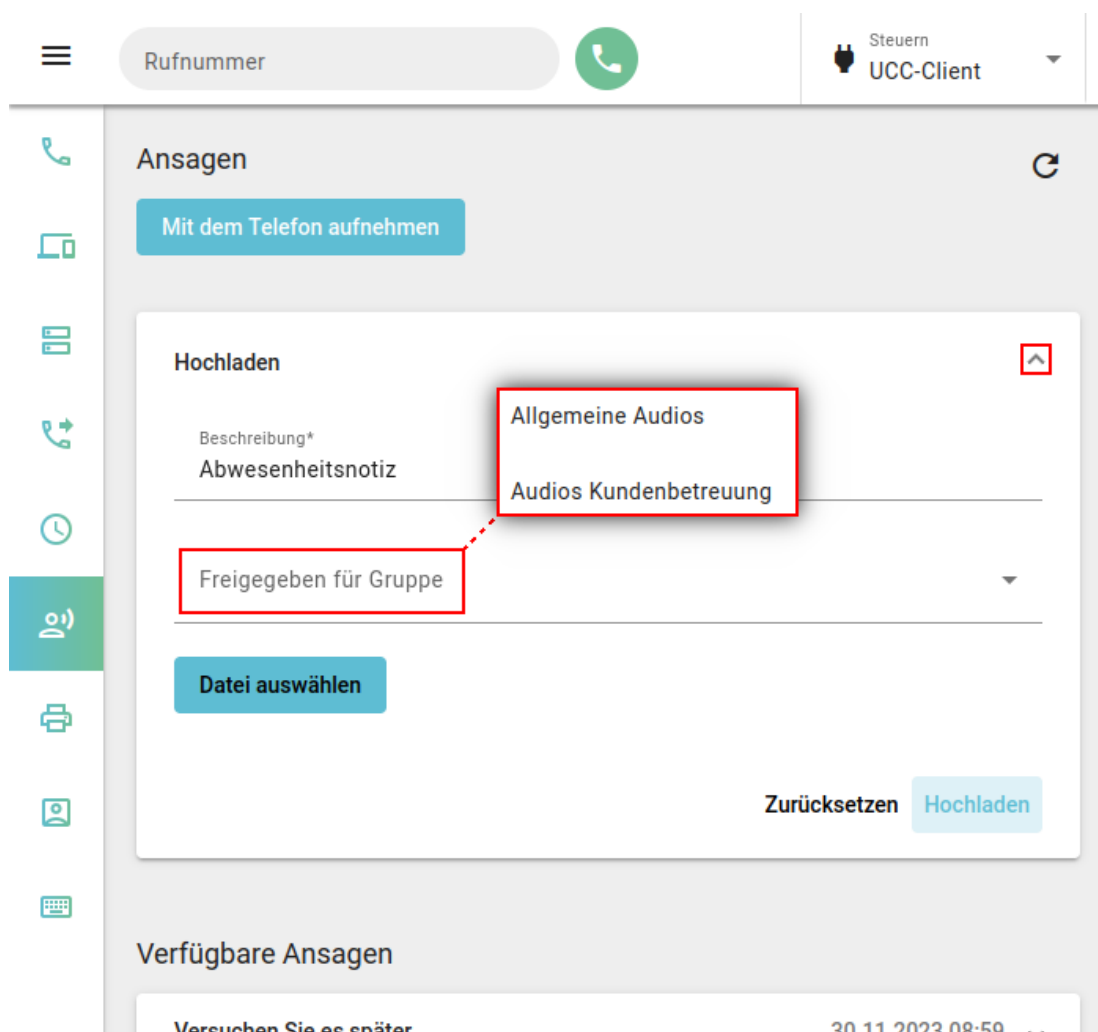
Rufnummer

Steuern
UCC-Client

Ansagen

Mit dem Telefon aufnehmen

Hochladen

Allgemeine Audios

Audios Kundenbetreuung

Beschreibung*
Abwesenheitsnotiz

Freigegeben für Gruppe

Datei auswählen

Zurücksetzen Hochladen

Verfügbare Ansagen

Versuchen Sie es später 30.11.2023 08:59